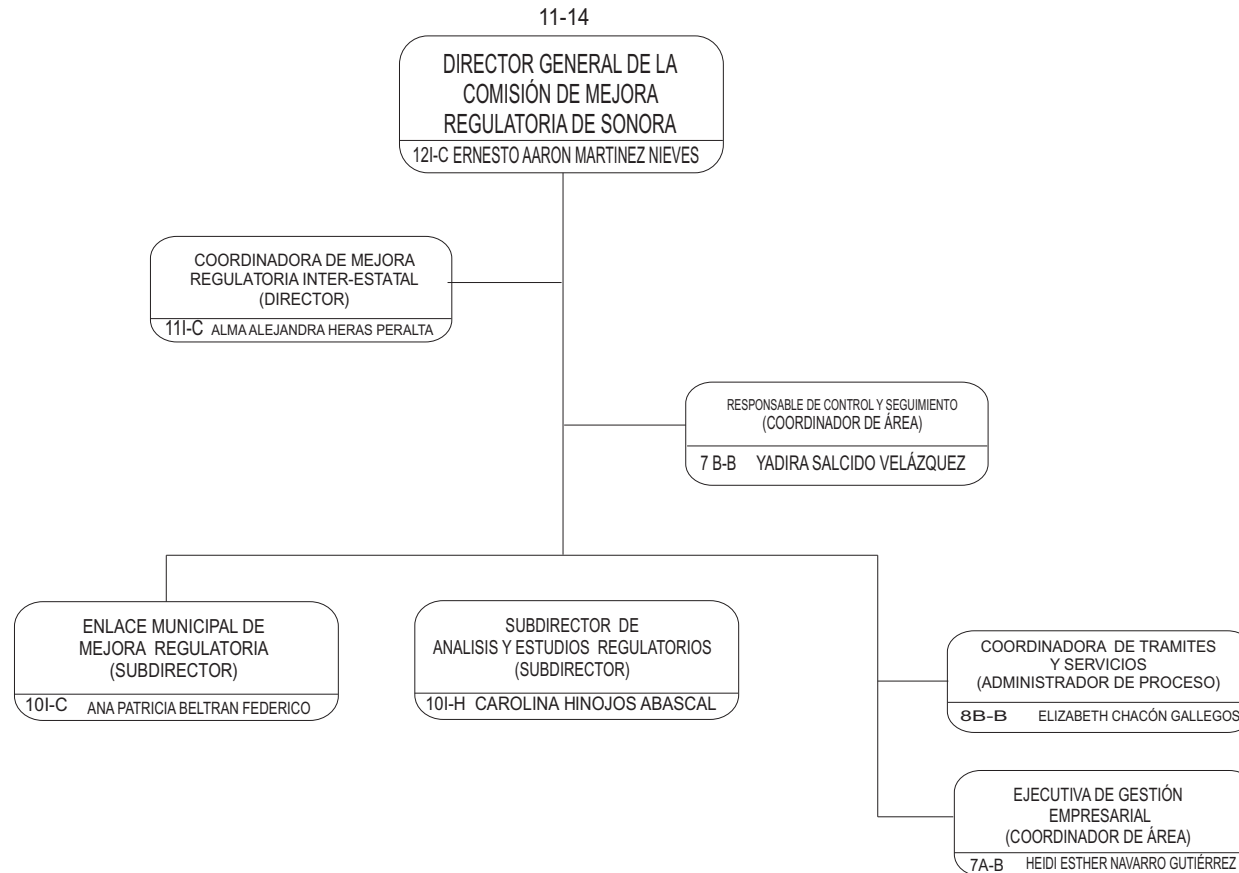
11-14

DIRECTOR GENERAL DE LA COMISIÓN DE MEJORA REGULATORIA DE SONORA
12I-C ERNESTO AARON MARTINEZ NIEVES

COORDINADORA DE MEJORA REGULATORIA INTER-ESTATAL (DIRECTOR)
11I-C ALMA ALEJANDRA HERAS PERALTA

RESPONSABLE DE CONTROL Y SEGUIMIENTO (COORDINADOR DE ÁREA)
7 B-B YADIRA SALCIDO VELÁZQUEZ

ENLACE MUNICIPAL DE MEJORA REGULATORIA (SUBDIRECTOR)
10I-C ANA PATRICIA BELTRAN FEDERICO

SUBDIRECTOR DE ANALISIS Y ESTUDIOS REGULATORIOS (SUBDIRECTOR)
10I-H CAROLINA HINOJOS ABASCAL

COORDINADORA DE TRAMITES Y SERVICIOS (ADMINISTRADOR DE PROCESO)
8B-B ELIZABETH CHACÓN GALLEGOS

EJECUTIVA DE GESTIÓN EMPRESARIAL (COORDINADOR DE ÁREA)
7A-B HEIDI ESTHER NAVARRO GUTIÉRREZ